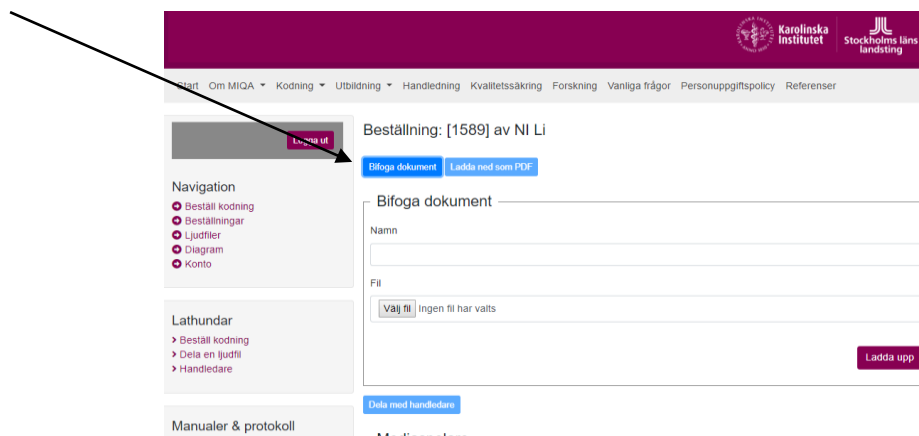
Karolinska Institutet
Stockholms läns landsting

Start Om MIQA ▾ Kodning ▾ Utbildning ▾ Handledning Kvalitetssäkring Forskning Vanliga frågor Personuppgiftspolicy Referenser

Logga ut

Navigation
Beställ kodning
Beställningar
Ljudfiler
Diagram
Konto

Lathundar
Beställ kodning
Dela en ljudfil
Handledare

Manualer & protokoll

Beställning: [1589] av NI Li

Bifoga dokument Ladda ned som PDF

Bifoga dokument

Namn

Fil

Välj fil Ingen fil har valts

Ladda upp

Dela med handledare

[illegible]